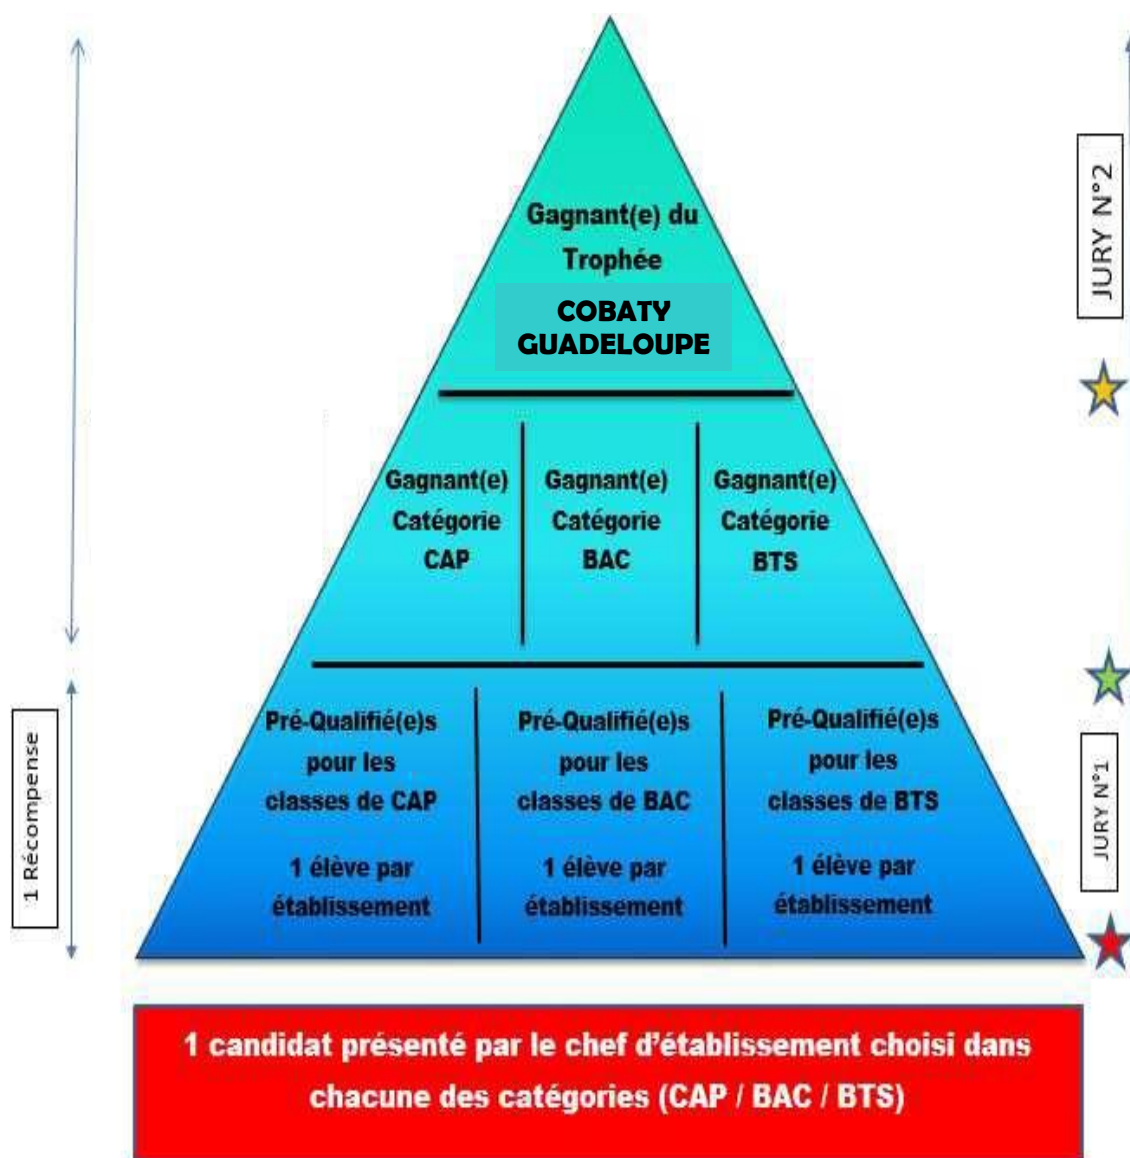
Gagnant(e) du Trophée

COBATY GUADELOUPE

JURY N°2

Gagnant(e) Catégorie CAP

Gagnant(e) Catégorie BAC

Gagnant(e) Catégorie BTS

1 Récompense

Pré-Qualifié(e)s pour les classes de CAP

1 élève par établissement

Pré-Qualifié(e)s pour les classes de BAC

1 élève par établissement

Pré-Qualifié(e)s pour les classes de BTS

1 élève par établissement

JURY N°1

1 candidat présenté par le chef d'établissement choisi dans chacune des catégories (CAP / BAC / BTS)